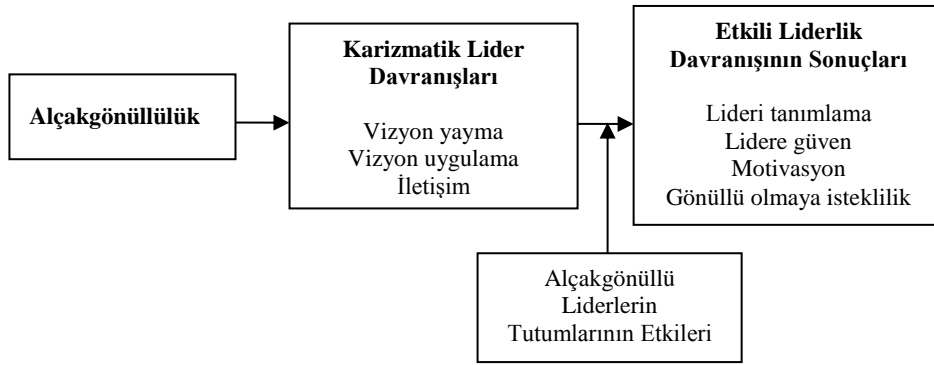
Alçakgönüllülük

Karizmatik Lider Davranışları

Vizyon yayma
Vizyon uygulama
İletişim

Etkili Liderlik Davranışının Sonuçları

Lideri tanımlama
Lidere güven
Motivasyon
Gönüllü olmaya isteklilik

Alçakgönüllü Liderlerin Tutumlarının Etkileri